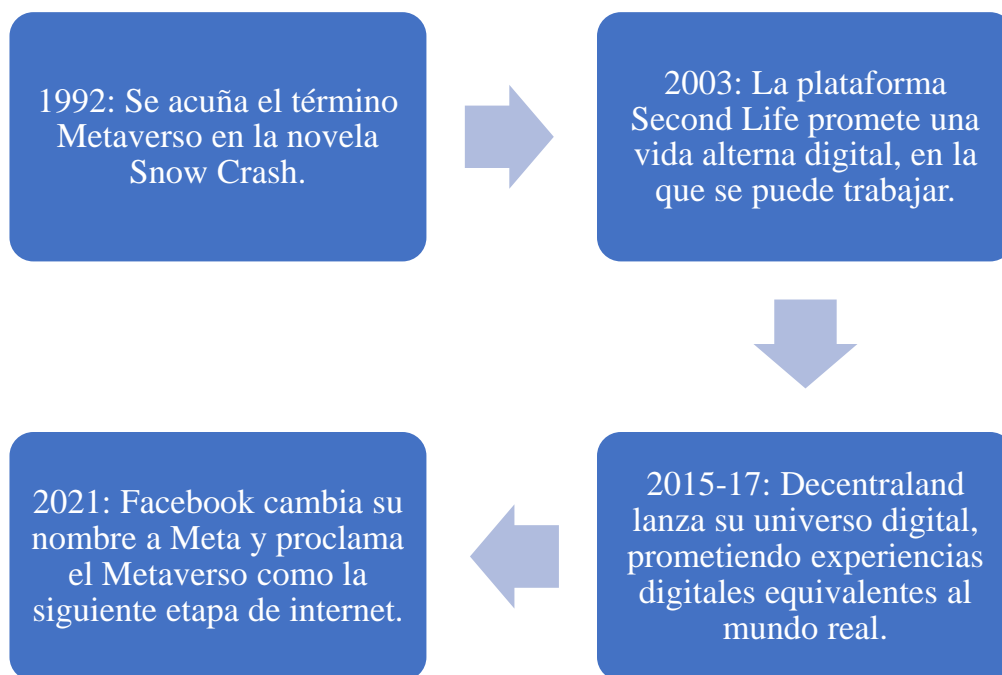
1992: Se acuña el término Metaverso en la novela Snow Crash.

2003: La plataforma Second Life promete una vida alterna digital, en la que se puede trabajar.

2015-17: Decentraland lanza su universo digital, prometiendo experiencias digitales equivalentes al mundo real.

2021: Facebook cambia su nombre a Meta y proclama el Metaverso como la siguiente etapa de internet.